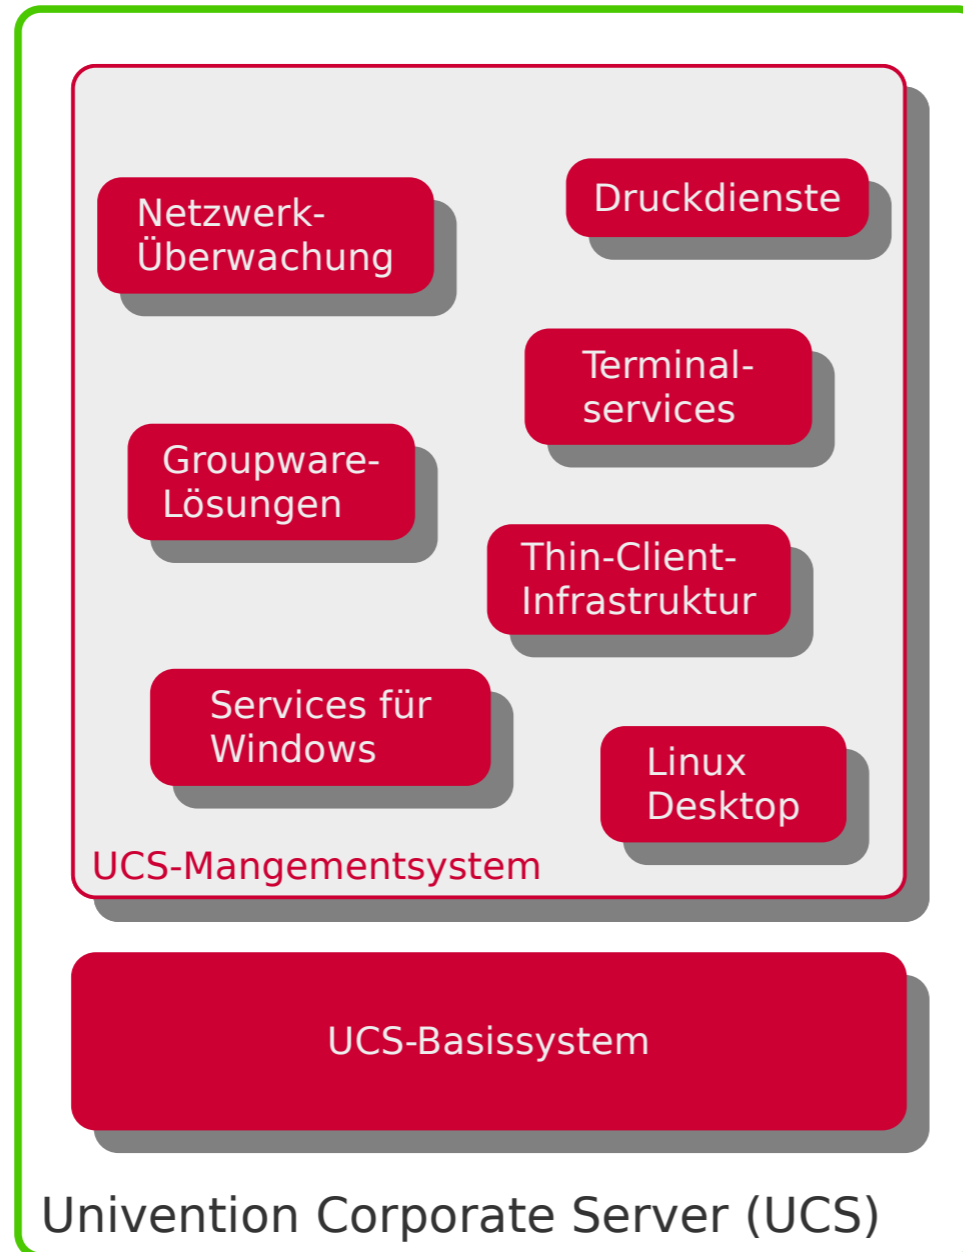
Netzwerk-Überwachung

Druckdienste

Terminal-services

Groupware-Lösungen

Thin-Client-Infrastruktur

Services für Windows

Linux Desktop

UCS-Mangementsystem

UCS-Basissystem

Univention Corporate Server (UCS)